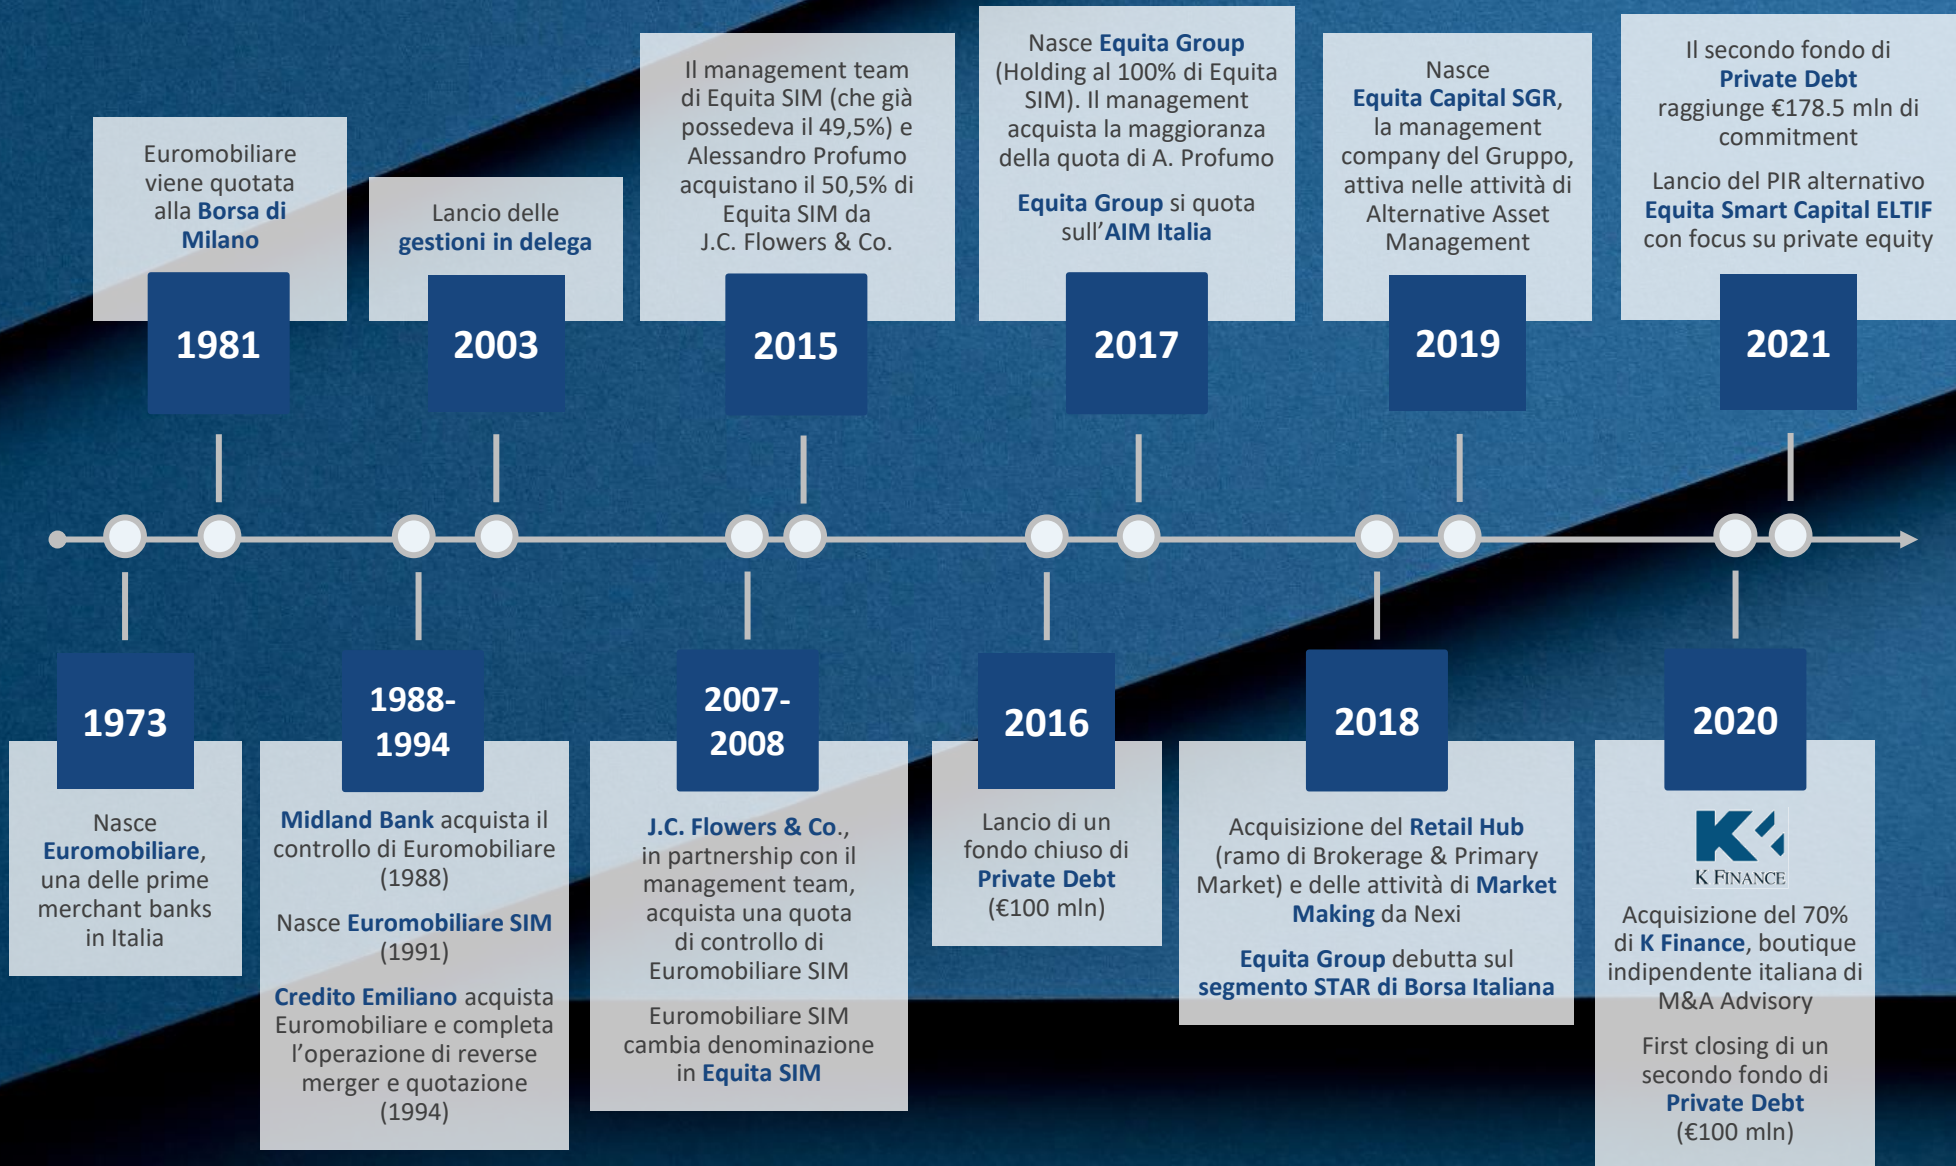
Euromobiliare viene quotata alla Borsa di Milano

1981

Lancio delle gestioni in delega

2003

Il management team di Equita SIM (che già possedeva il 49,5%) e Alessandro Profumo acquistano il 50,5% di Equita SIM da J.C. Flowers & Co.

2015

Nasce Equita Group (Holding al 100% di Equita SIM). Il management acquista la maggioranza della quota di A. Profumo

Equita Group si quota sull'AIM Italia

2017

Nasce Equita Capital SGR, la management company del Gruppo, attiva nelle attività di Alternative Asset Management

2019

Il secondo fondo di Private Debt raggiunge €178.5 mln di commitment

Lancio del PIR alternativo Equita Smart Capital ELTIF con focus su private equity

2021

1973

Nasce Euromobiliare, una delle prime merchant banks in Italia

1988-1994

Midland Bank acquista il controllo di Euromobiliare (1988)

Nasce Euromobiliare SIM (1991)

Credito Emiliano acquista Euromobiliare e completa l'operazione di reverse merger e quotazione (1994)

2007-2008

J.C. Flowers & Co., in partnership con il management team, acquista una quota di controllo di Euromobiliare SIM

Euromobiliare SIM cambia denominazione in Equita SIM

2016

Lancio di un fondo chiuso di Private Debt (€100 mln)

2018

Acquisizione del Retail Hub (ramo di Brokerage & Primary Market) e delle attività di Market Making da Nexi

Equita Group debutta sul segmento STAR di Borsa Italiana

2020

K FINANCE

Acquisizione del 70% di K Finance, boutique indipendente italiana di M&A Advisory

First closing di un secondo fondo di Private Debt (€100 mln)